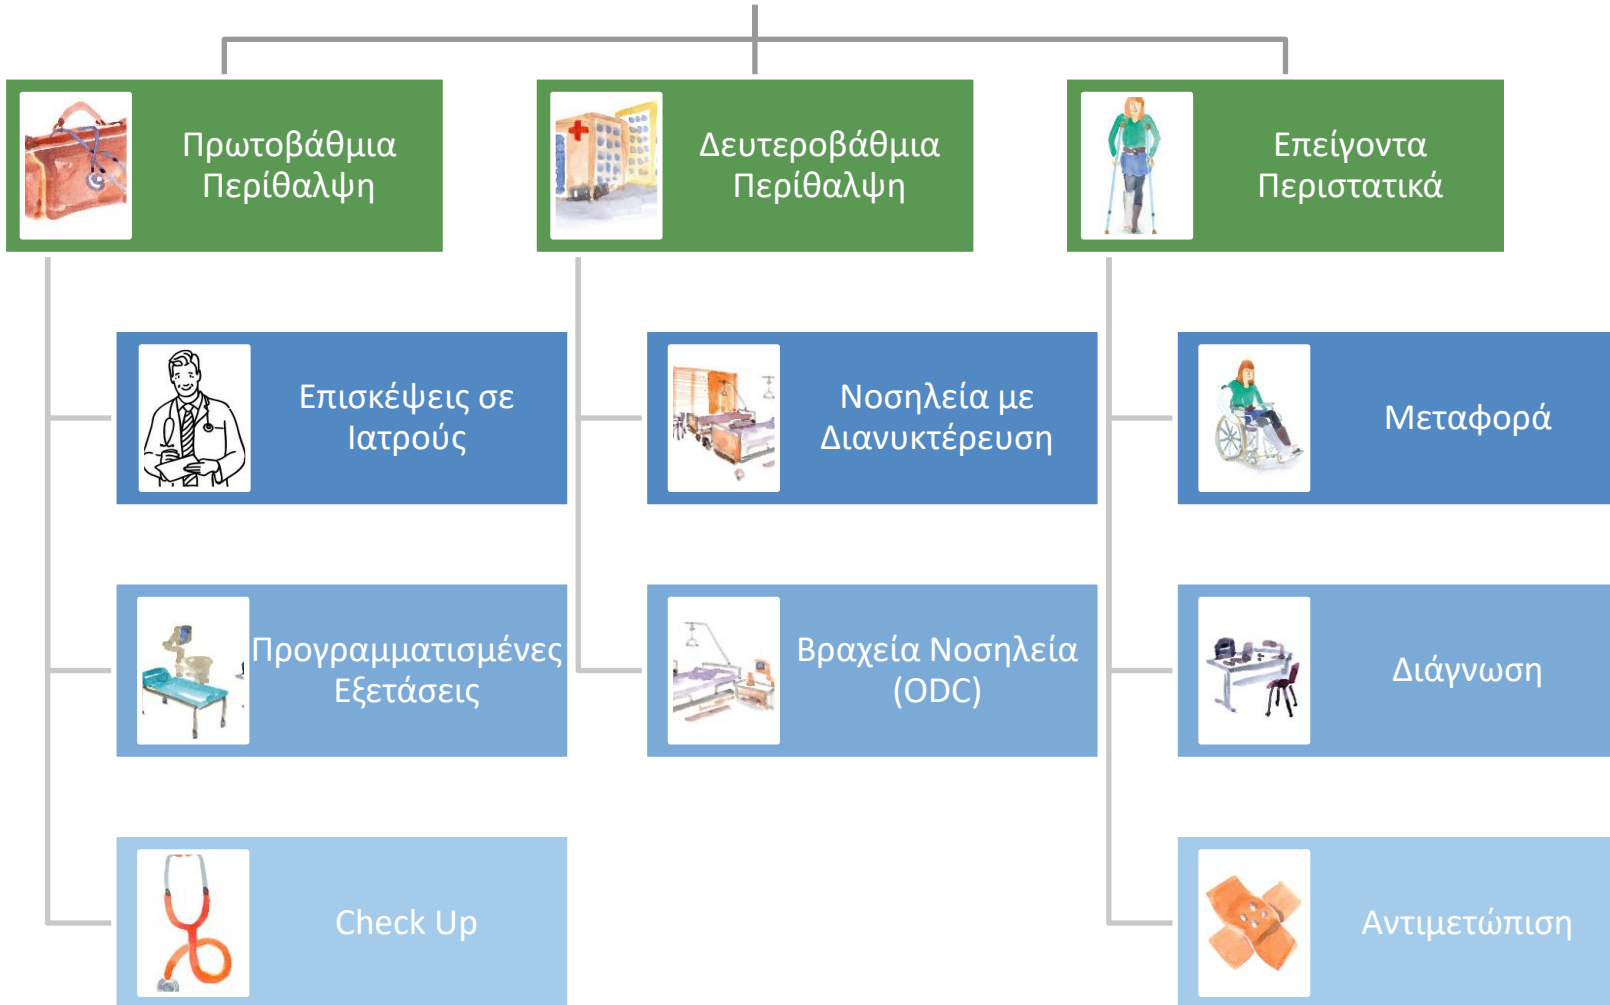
Πρωτοβάθμια Περίθαλψη

Δευτεροβάθμια Περίθαλψη

Επείγοντα Περιστατικά

Επισκέψεις σε Ιατρούς

Νοσηλεία με Διανυκτέρευση

Μεταφορά

Προγραμματισμένες Εξετάσεις

Βραχεία Νοσηλεία (ODC)

Διάγνωση

Check Up

Αντιμετώπιση